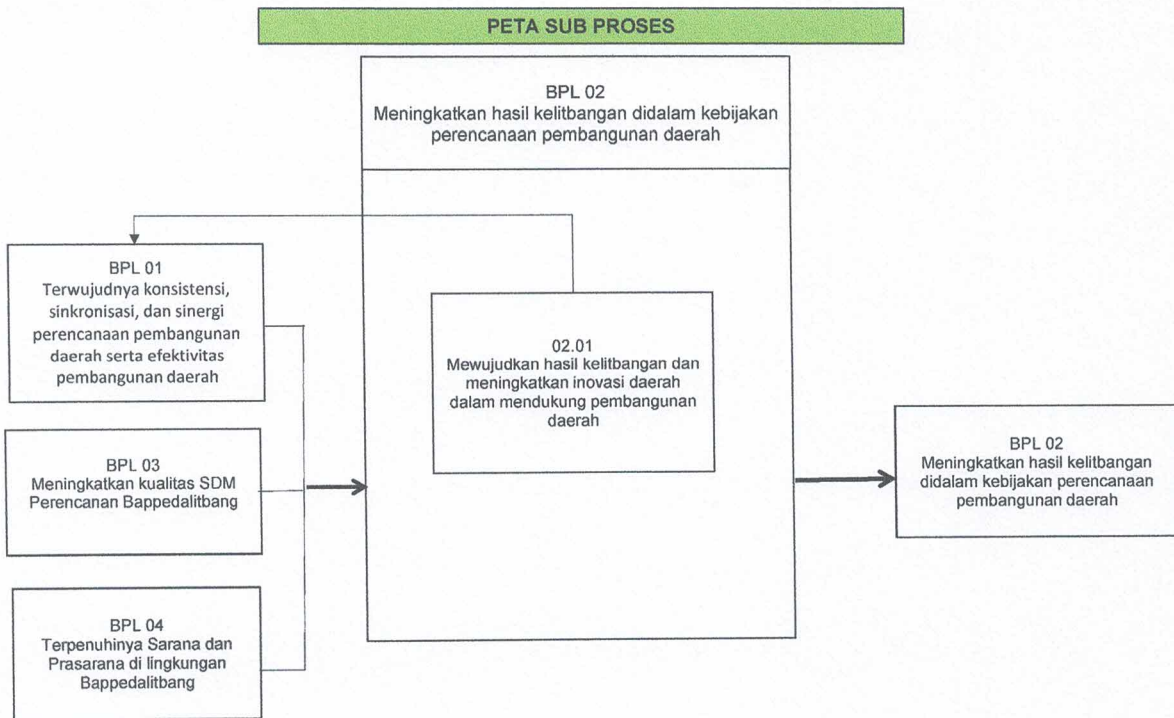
PETA SUB PROSES

BPL 02
Meningkatkan hasil kelitbangan didalam kebijakan perencanaan pembangunan daerah

BPL 01
Terwujudnya konsistensi, sinkronisasi, dan sinergi perencanaan pembangunan daerah serta efektivitas pembangunan daerah

02.01
Mewujudkan hasil kelitbangan dan meningkatkan inovasi daerah dalam mendukung pembangunan daerah

BPL 03
Meningkatkan kualitas SDM Perencanan Bappedalitbang

BPL 02
Meningkatkan hasil kelitbangan didalam kebijakan perencanaan pembangunan daerah

BPL 04
Terpenuhinya Sarana dan Prasarana di lingkungan Bappedalitbang